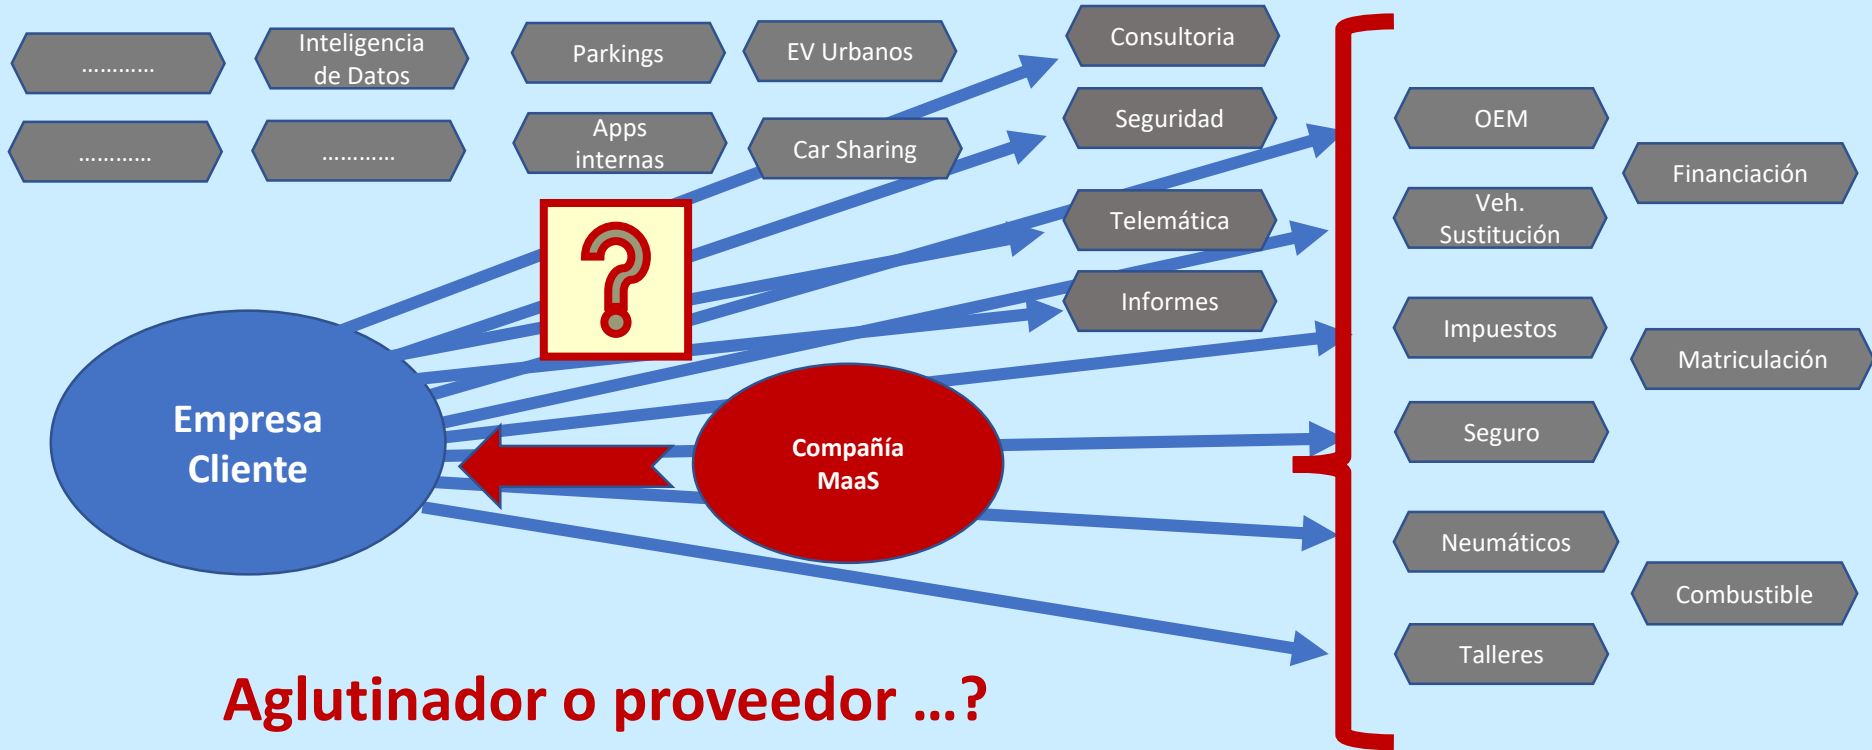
…………

Inteligencia de Datos

Parkings

EV Urbanos

…………

…………

Apps internas

Car Sharing

Consultoria

Seguridad

Telemática

Informes

OEM

Financiación

Veh. Sustitución

Impuestos

Matriculación

Seguro

Neumáticos

Combustible

Talleres

?

Empresa Cliente

Compañía MaaS

Aglutinador o proveedor …?